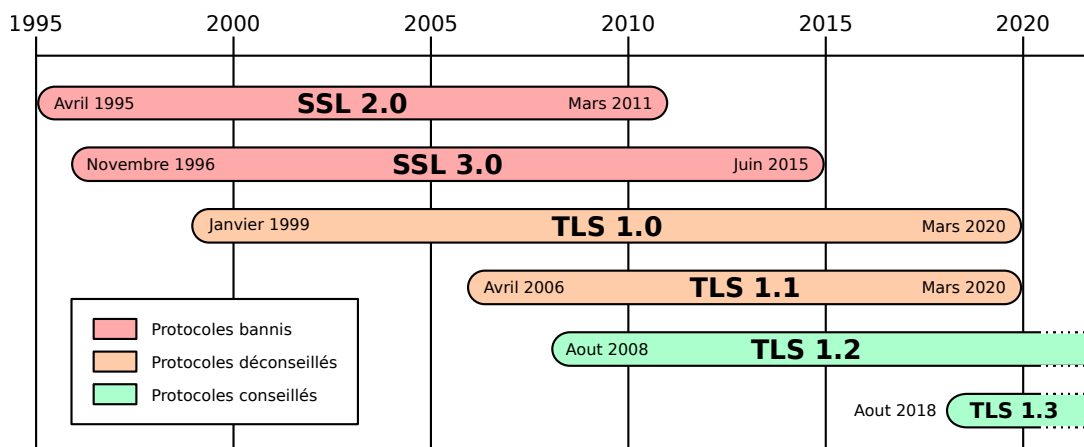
1995 2000 2005 2010 2015 2020

Avril 1995 SSL 2.0 Mars 2011

Novembre 1996 SSL 3.0 Juin 2015

Janvier 1999 TLS 1.0 Mars 2020

Avril 2006 TLS 1.1 Mars 2020

Aout 2008 TLS 1.2

Aout 2018 TLS 1.3

Protocoles bannis
Protocoles déconseillés
Protocoles conseillés